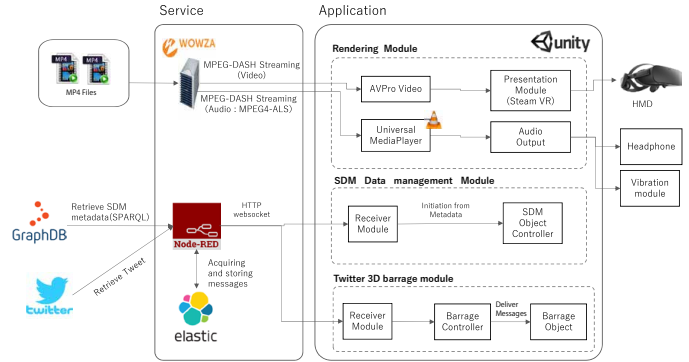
Service

Application

MP4 MP4

MP4 Files

WOWZA

MPEG-DASH Streaming (Video)

MPEG-DASH Streaming (Audio : MPEG4-ALS)

unity

Rendering Module

AVPro Video

Presentation Module (Steam VR)

HMD

Universal MediaPlayer

Audio Output

Headphone

Vibration module

SDM Data management Module

Retrieve SDM metadata(SPARQL)

GraphDB

HTTP websocket

Node-RED

Receiver Module

Initiation from Metadata

SDM Object Controller

Retrieve Tweet

twitter

Acquiring and storing messages

elastic

Twitter 3D barrage module

Receiver Module

Barrage Controller

Deliver Messages

Barrage Object